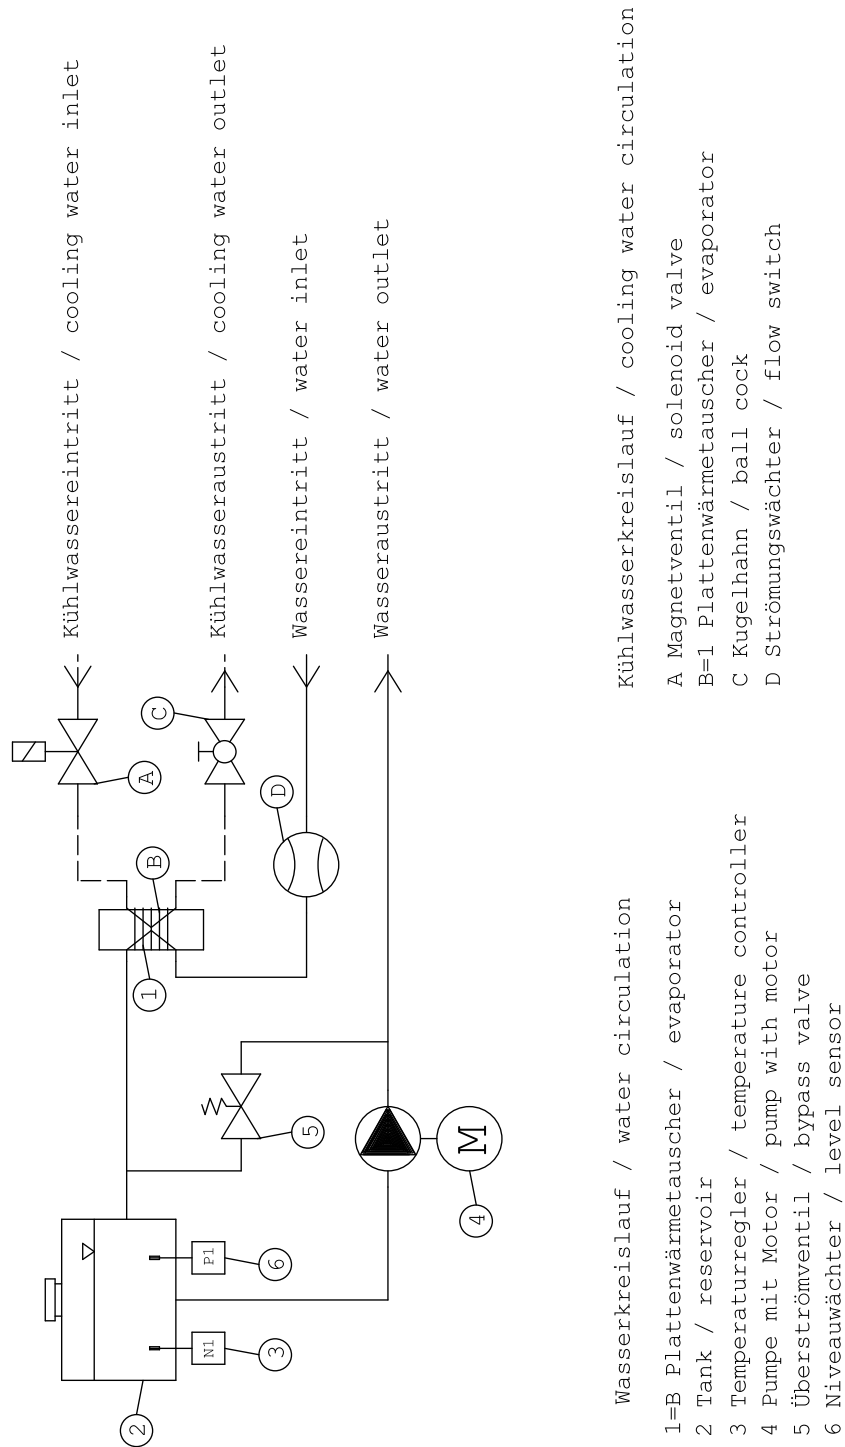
Kühlwassereintritt / cooling water inlet

Kühlwasseraustritt / cooling water outlet

Wassereintritt / water inlet

Wasseraustritt / water outlet

Kühlwasserkreislauf / cooling water circulation

A Magnetventil / solenoid valve
B=1 Plattenwärmetauscher / evaporator
C Kugelhahn / ball cock
D Strömungswächter / flow switch

Wasserkreislauf / water circulation

1=B Plattenwärmetauscher / evaporator
2 Tank / reservoir
3 Temperaturregler / temperature controller
4 Pumpe mit Motor / pump with motor
5 Überströmventil / bypass valve
6 Niveauwächter / level sensor

A
B
C
D
1
2
3
4
5
6
N1
P1
M